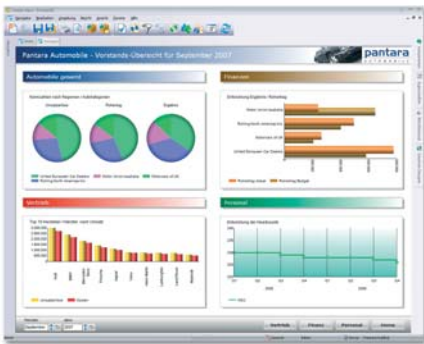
Pantara Automobile - Vorstands-Übersicht für September 2007

pantara
AUTOMOBILE

Automobile gesamt

Finanzen

Vertrieb

Personal

Umsatzerlöse

Rohertrag

Ergebnis

Entwicklung Ergebnis Rohertrag

Entwicklung der Headcounts

Vertrieb

Finanzen

Personal

Home